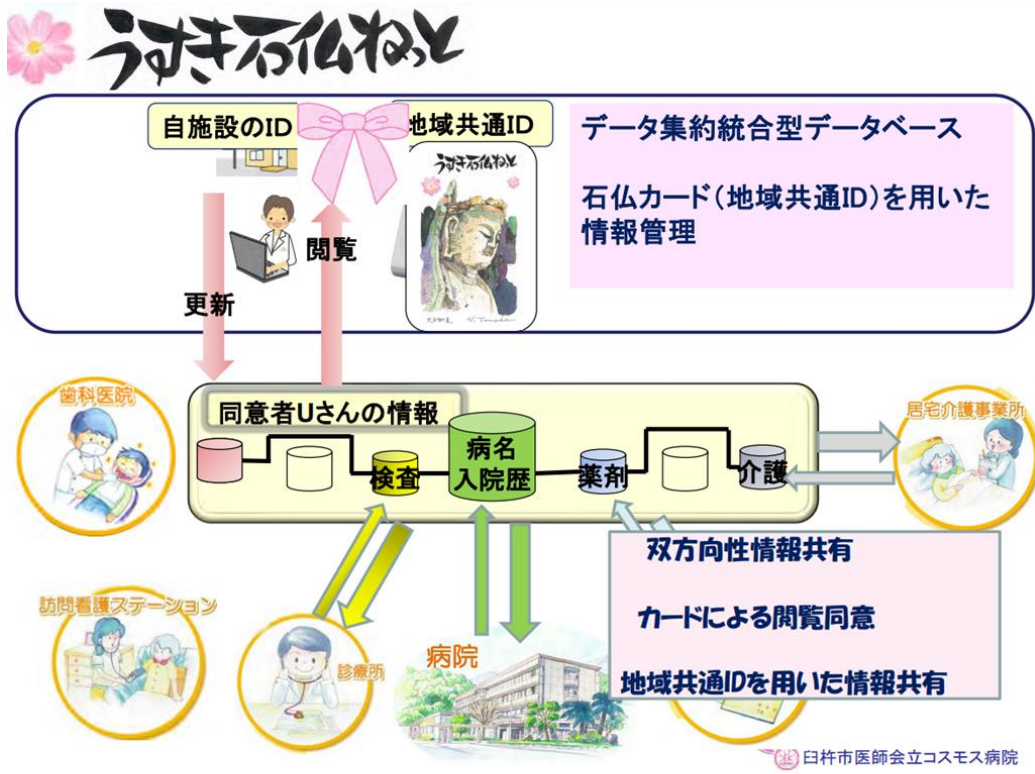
うすき石仏ねっと

自施設のID

地域共通ID

うすき石仏ねっと

データ集約統合型データベース

石仏カード(地域共通ID)を用いた情報管理

閲覧

更新

歯科医院

同意者Uさんの情報

病名
入院歴

検査

薬剤

介護

居宅介護事業所

双方向性情報共有

カードによる閲覧同意

地域共通IDを用いた情報共有

訪問看護ステーション

診療所

病院

臼杵市医師会立コスモス病院